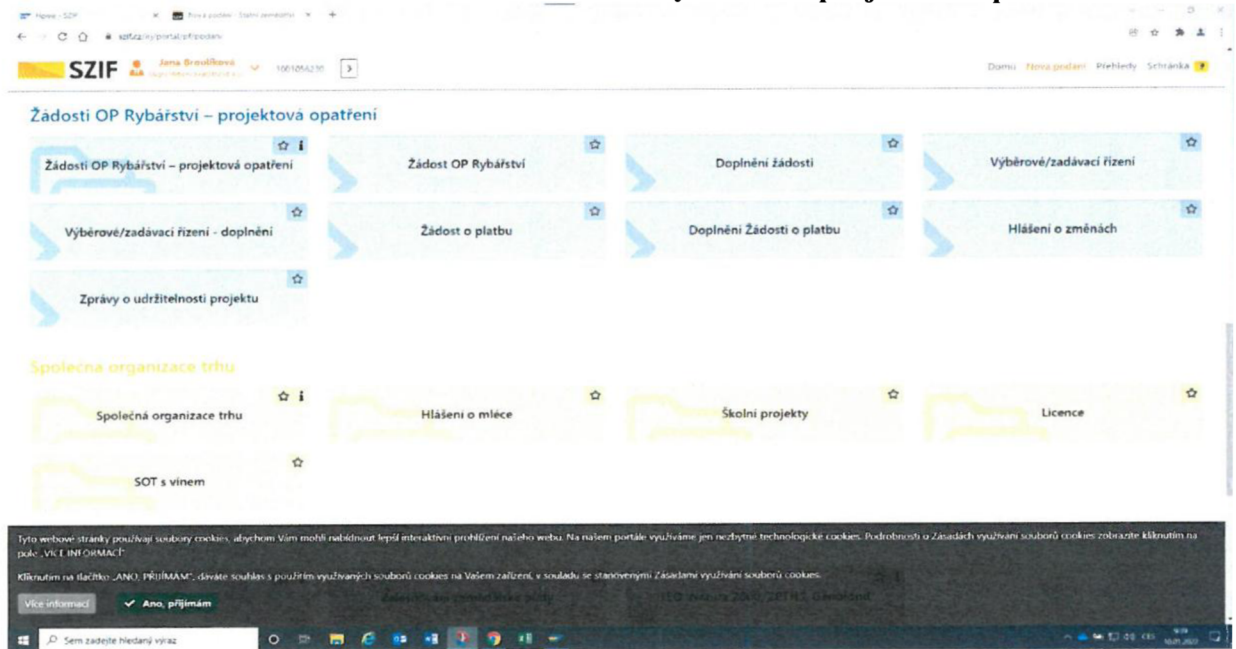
Nová podání - Státní zemědělský

szif.cz/irj/portal/eflpodani

SZIF Jana Broulíková 1001056230

Domů Nová podání Přehledy Schránka

Žádosti OP Rybářství – projektová opatření

Žádosti OP Rybářství – projektová opatření

Žádost OP Rybářství

Doplnění žádosti

Výběrové/zadávací řízení

Výběrové/zadávací řízení - doplnění

Žádost o platbu

Doplnění Žádosti o platbu

Hlášení o změnách

Zprávy o udržitelnosti projektu

Společná organizace trhu

Společná organizace trhu

Hlášení o mléce

Školní projekty

Licence

SOT s vínem

Tyto webové stránky používají soubory cookies, abychom Vám mohli nabídnout lepší interaktivní prohlížení našeho webu. Na našem portále využíváme jen nezbytné technologické cookies. Podrobnosti o Zásadách využívání souborů cookies zobrazíte kliknutím na pole „VÍCE INFORMACÍ".

Kliknutím na tlačítko „ANO, PŘIJÍMÁM", dáváte souhlas s použitím využívaných souborů cookies na Vašem zařízení, v souladu se stanovenými Zásadami využívání souborů cookies.

Více informací

Ano, přijímám

Sem zadejte hledaný výraz